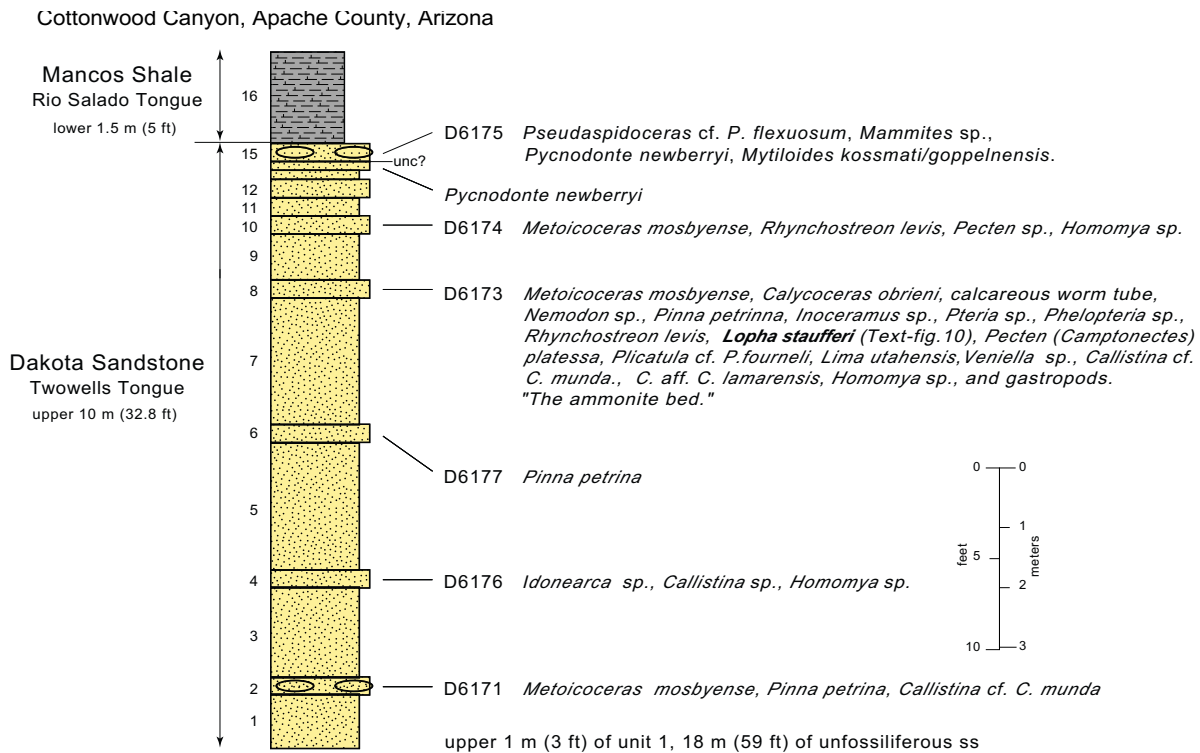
Cottonwood Canyon, Apache County, Arizona

Mancos Shale
Rio Salado Tongue
lower 1.5 m (5 ft)

Dakota Sandstone
Twowells Tongue
upper 10 m (32.8 ft)

16
15
12
11
10
9
8
7
6
5
4
3
2
1

unc?

D6175 *Pseudaspidoceras* cf. *P. flexuosum*, *Mammites* sp., *Pycnodonte newberryi*, *Mytiloides kossmati/goppelnensis*.

*Pycnodonte newberryi*

D6174 *Metoicoceras mosbyense, Rhynchostreon levis, Pecten sp., Homomya sp.*

D6173 *Metoicoceras mosbyense, Calycoceras obrieni, calcareous worm tube, Nemodon sp., Pinna petrinna, Inoceramus sp., Pteria sp., Phelopteria sp., Rhynchostreon levis,* ***Lopha staufferi*** *(Text-fig.10), Pecten (Camptonectes) platessa, Plicatula cf. P.fourneli, Lima utahensis,Veniella sp., Callistina cf. C. munda., C. aff. C. lamarensis, Homomya sp., and gastropods. "The ammonite bed."*

D6177 *Pinna petrina*

D6176 *Idonearca sp., Callistina sp., Homomya sp.*

D6171 *Metoicoceras mosbyense, Pinna petrina, Callistina cf. C. munda*

upper 1 m (3 ft) of unit 1, 18 m (59 ft) of unfossiliferous ss

0 0
1
feet 5 meters
2
10 3